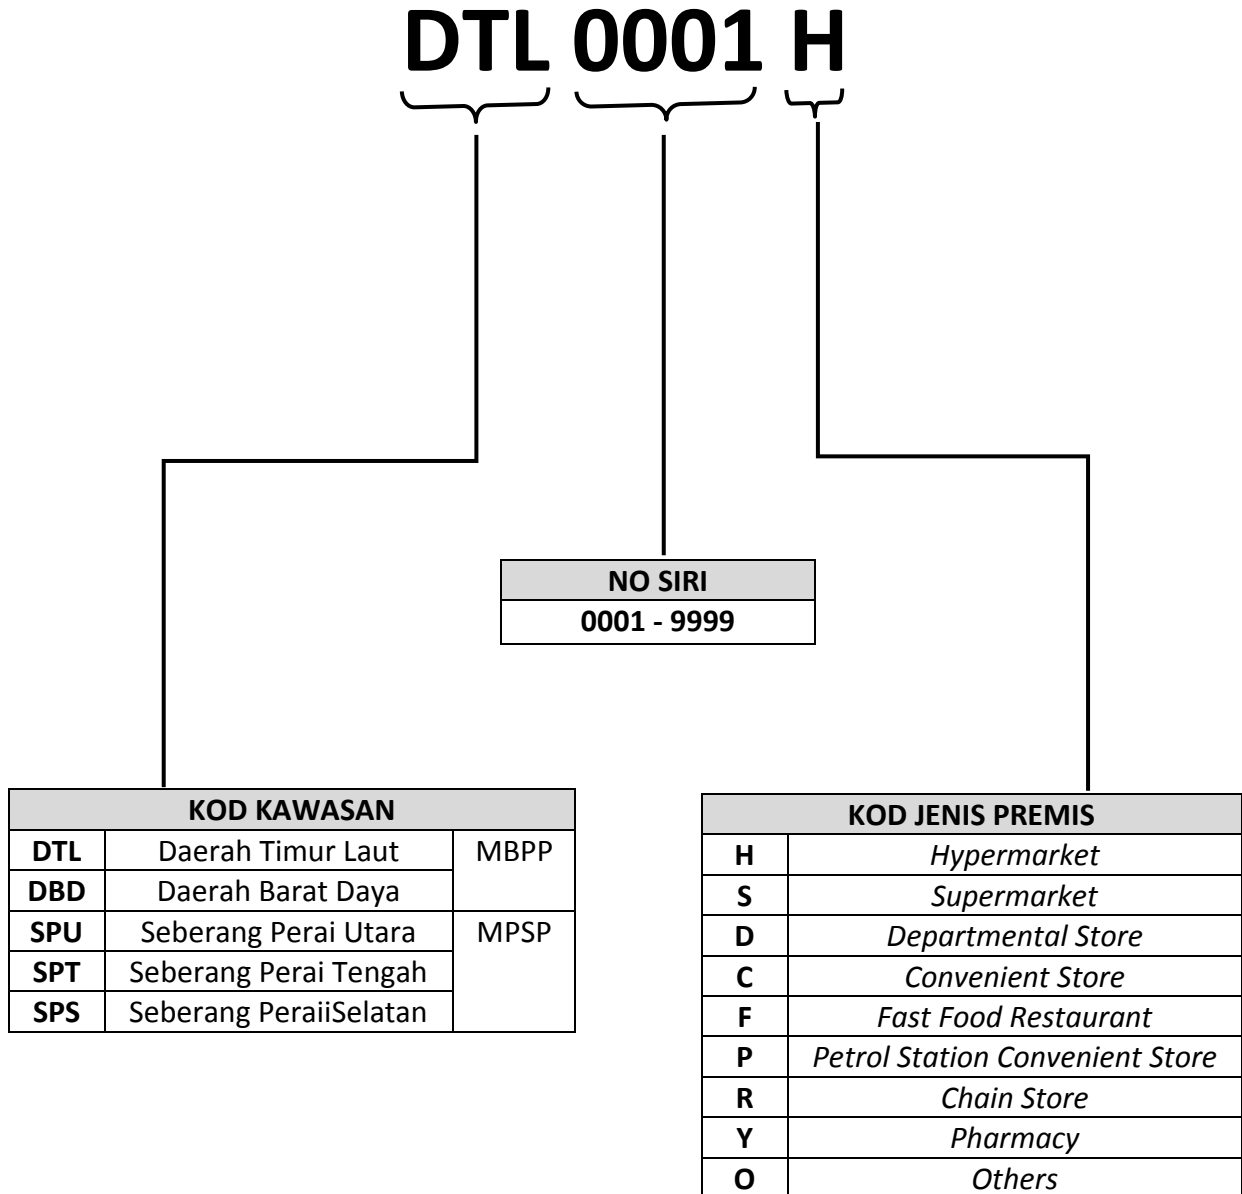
DTL 0001 H

| NO SIRI |
|---|
| 0001 - 9999 |

| KOD KAWASAN | | |
|---|---|---|
| DTL | Daerah Timur Laut | MBPP |
| DBD | Daerah Barat Daya | |
| SPU | Seberang Perai Utara | MPSP |
| SPT | Seberang Perai Tengah | |
| SPS | Seberang PeraiiSelatan | |

| KOD JENIS PREMIS | |
|---|---|
| H | Hypermarket |
| S | Supermarket |
| D | Departmental Store |
| C | Convenient Store |
| F | Fast Food Restaurant |
| P | Petrol Station Convenient Store |
| R | Chain Store |
| Y | Pharmacy |
| O | Others |